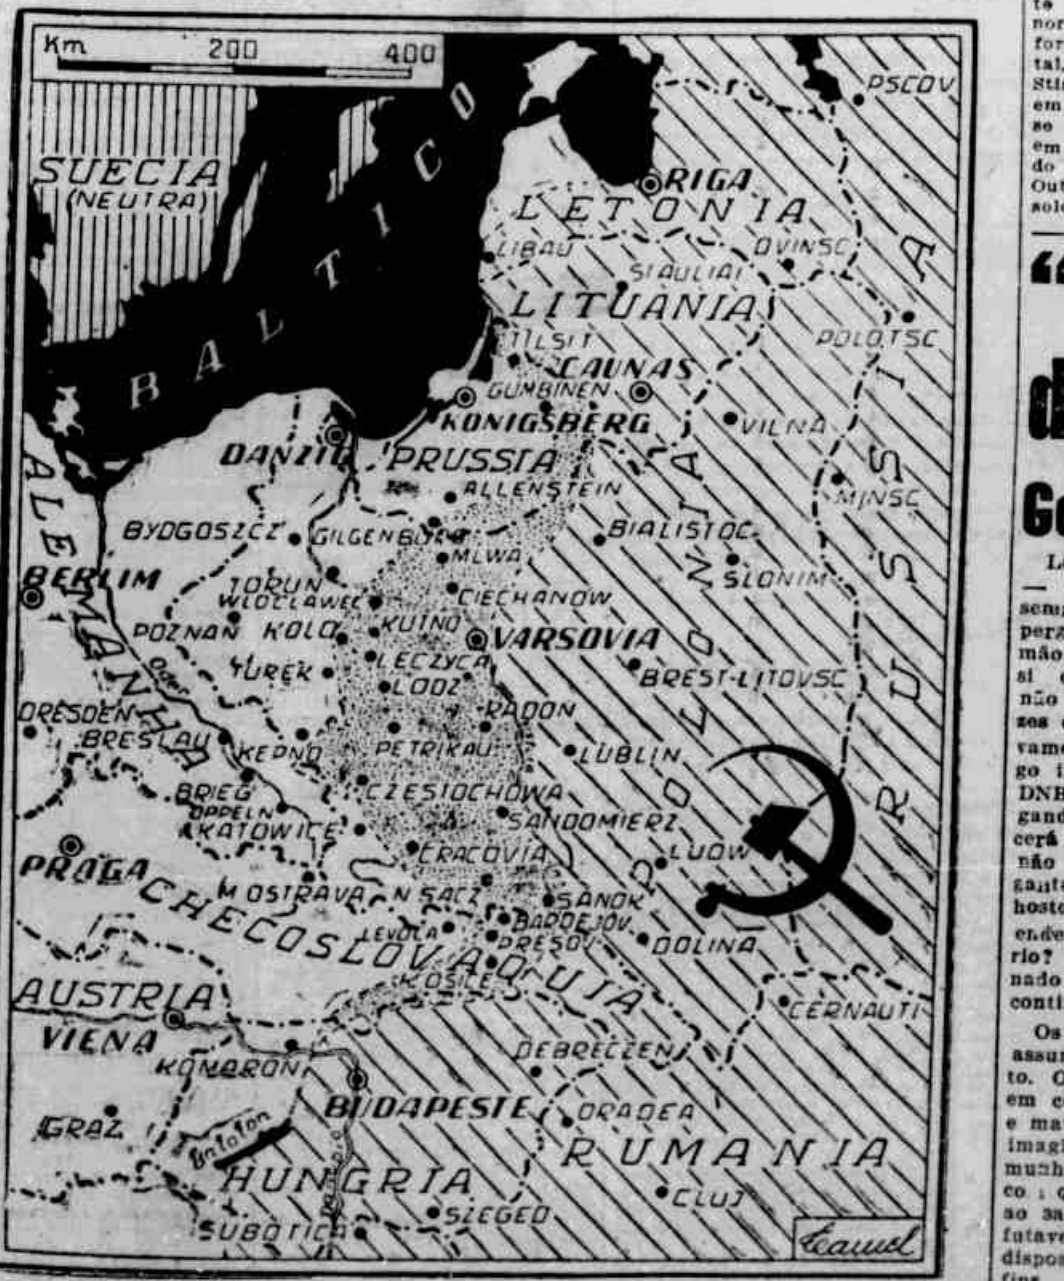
Km 200 400

SUECIA (NEUTRA)

BALTICO

PSCOV

RIGA

LETONIA

LIBAU

DVINSC

SIAULIAI

LITUANIA

TILSIT

CAUNAS

POLOTSC

GUMBINEN

KONIGSBERG

VILNA

DANZIG

PRUSSIA

ALLENSTEIN

MINSC

ALEMANHA

BYDGOSZCZ

GILGENBURG

MLWA

BIALISTOC

BERLIM

TORUN

WLOCLAWEC

CIECHANOW

SLONIM

POZNAN

KOLO

KUTNO

VARSOVIA

TUREK

LECZYCA

BREST-LITOVSC

LODZ

DRESDEN

RADON

BRESLAU

KEPNO

PETRIKAU

LUBLIN

BRIEG

OPPELN

KATOWICE

CZESTOCHOWA

SANDOMIERZ

POLONIA

RUSSIA

CRACOVIA

LUOW

PRAGA

MOSTRAVA

N SACZ

SANOK

CHECOSLOVAQUIA

LEVOCA

BARDEJOV

PRESOV

DOLINA

AUSTRIA

KOSICE

CERNAUTI

VIENA

KOMARON

DEBRECZEN

BUDAPESTE

ORADEA

GRAZ

Balaton

RUMANIA

HUNGRIA

CLUJ

SZEGED

SUBOTICA

Lauml

te nor for for tal, Stin em se em do Out solo

"

d

Ge

L

— sem per mão si não zes vam go i DNB gand cerá não gant host ende rio? nado cont

Os assu to. em e ma imag mush co ; so a futav dispo